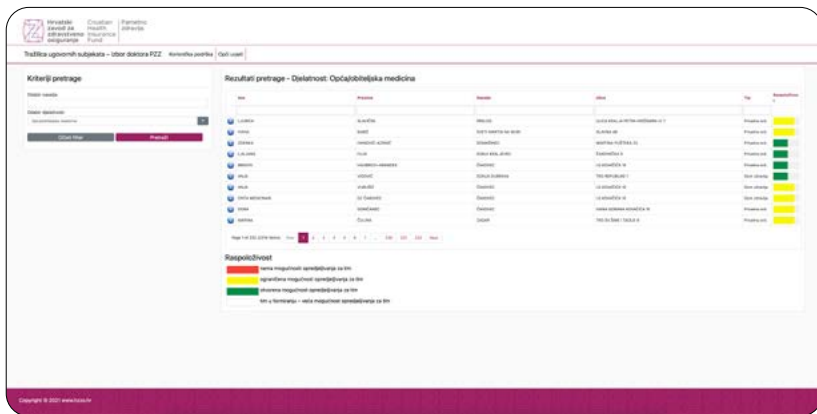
Hrvatski zavod za zdravstveno osiguranje | Croatian Health Insurance Fund | Pametno zdravlje

Tražilica ugovornih subjekata – Izbor doktora PZZ | Korisnička podrška | Opći uvjeti

Kriteriji pretrage

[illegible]

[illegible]

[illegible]

Očisti filter | Pretraži

Rezultati pretrage – Djelatnost: Opća/obiteljska medicina

| Ime | Prezime | Naselje | Ulica | Tip | Raspoloživost |
|---|---|---|---|---|---|
| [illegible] | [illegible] | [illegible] | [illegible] | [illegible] | |
| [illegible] | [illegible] | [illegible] | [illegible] | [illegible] | |
| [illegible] | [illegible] | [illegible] | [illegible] | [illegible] | |
| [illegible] | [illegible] | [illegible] | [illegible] | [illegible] | |
| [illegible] | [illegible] | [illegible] | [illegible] | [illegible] | |
| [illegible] | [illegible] | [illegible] | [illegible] | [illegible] | |
| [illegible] | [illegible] | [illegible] | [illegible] | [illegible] | |
| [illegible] | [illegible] | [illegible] | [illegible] | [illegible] | |
| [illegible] | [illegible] | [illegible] | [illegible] | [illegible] | |
| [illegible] | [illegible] | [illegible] | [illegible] | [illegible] | |

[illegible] 1 2 3 4 5 6 7 ... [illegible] Next

Raspoloživost

nema mogućnosti opredjeljivanja za tim

ograničena mogućnost opredjeljivanja za tim

otvorena mogućnost opredjeljivanja za tim

tim u formiranju – veća mogućnost opredjeljivanja za tim

Copyright © 2021 www.hzzo.hr